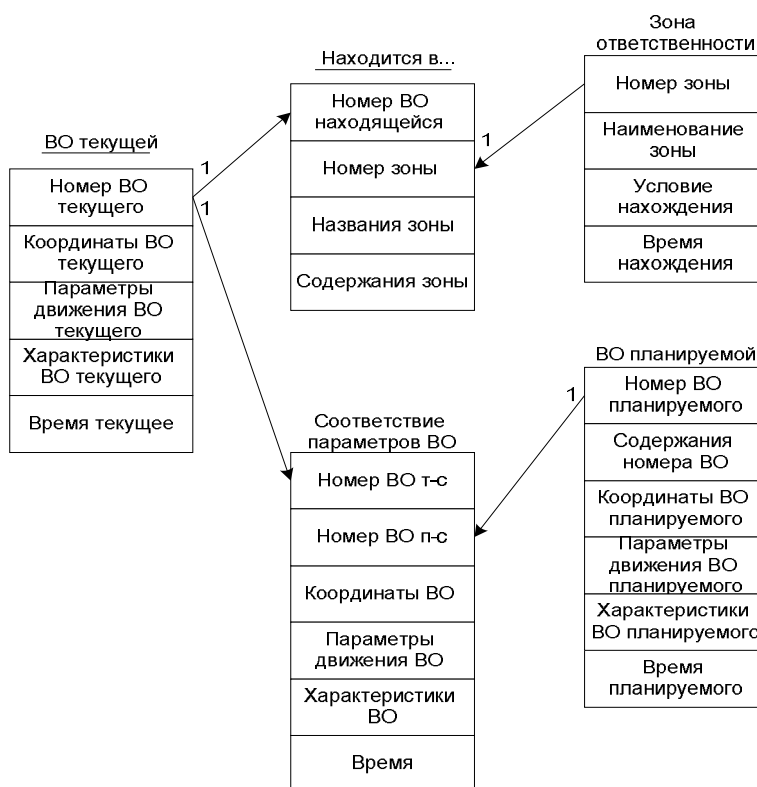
ВО текущей

Номер ВО текущего

Координаты ВО текущего

Параметры движения ВО текущего

Характеристики ВО текущего

Время текущее

1

1

Находится в...

Номер ВО находящейся

Номер зоны

Названия зоны

Содержания зоны

1

Зона ответственности

Номер зоны

Наименование зоны

Условие нахождения

Время нахождения

Соответствие параметров ВО

Номер ВО т-с

Номер ВО п-с

Координаты ВО

Параметры движения ВО

Характеристики ВО

Время

1

ВО планируемой

Номер ВО планируемого

Содержания номера ВО

Координаты ВО планируемого

Параметры движения ВО планируемого

Характеристики ВО планируемого

Время планируемого